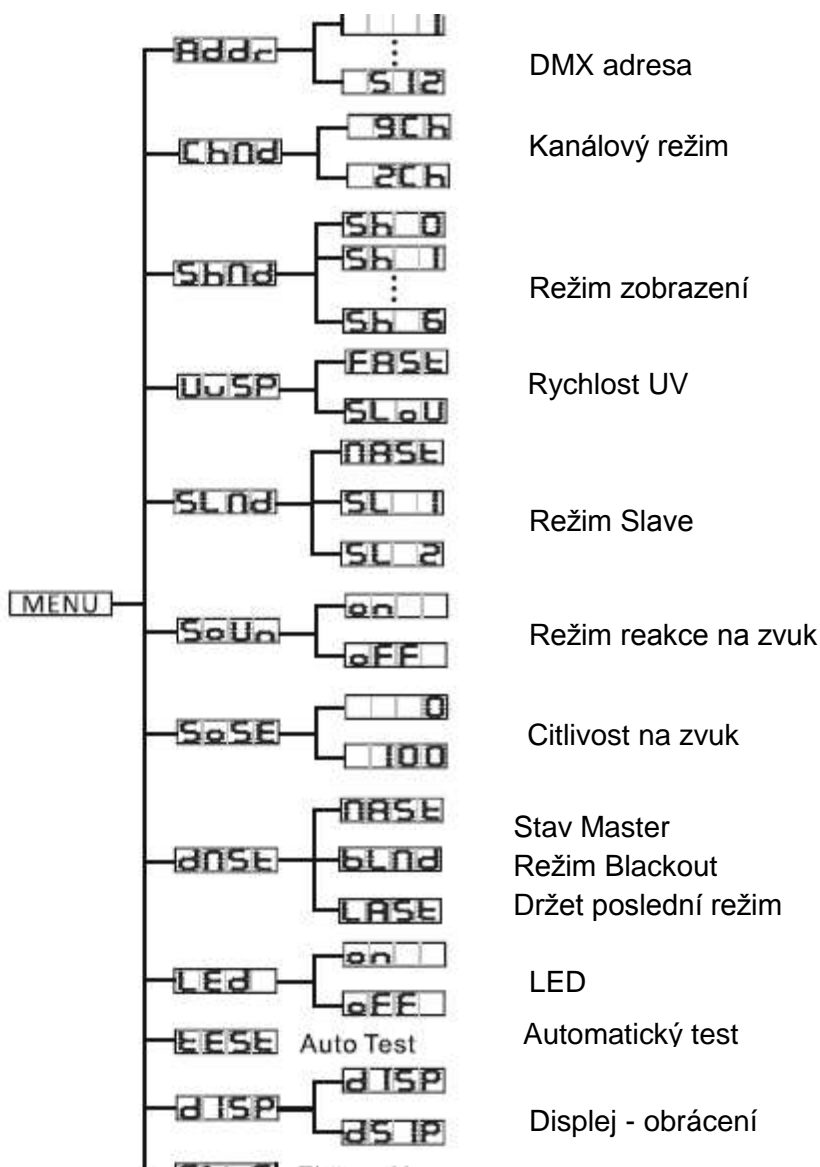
Addr
1
⋮
512
DMX adresa

ChNd
9Ch
2Ch
Kanálový režim

ShNd
Sh 0
Sh 1
⋮
Sh 6
Režim zobrazení

UuSP
FASt
SLoU
Rychlost UV

SLNd
NASt
SL 1
SL 2
Režim Slave

MENU

SoUn
on
oFF
Režim reakce na zvuk

SoSE
0
100
Citlivost na zvuk

dNSt
NASt
bLNd
LASt
Stav Master
Režim Blackout
Držet poslední režim

LEd
on
oFF
LED

tESt Auto Test
Automatický test

dISP
dISP
dSIP
Displej - obrácení

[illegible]